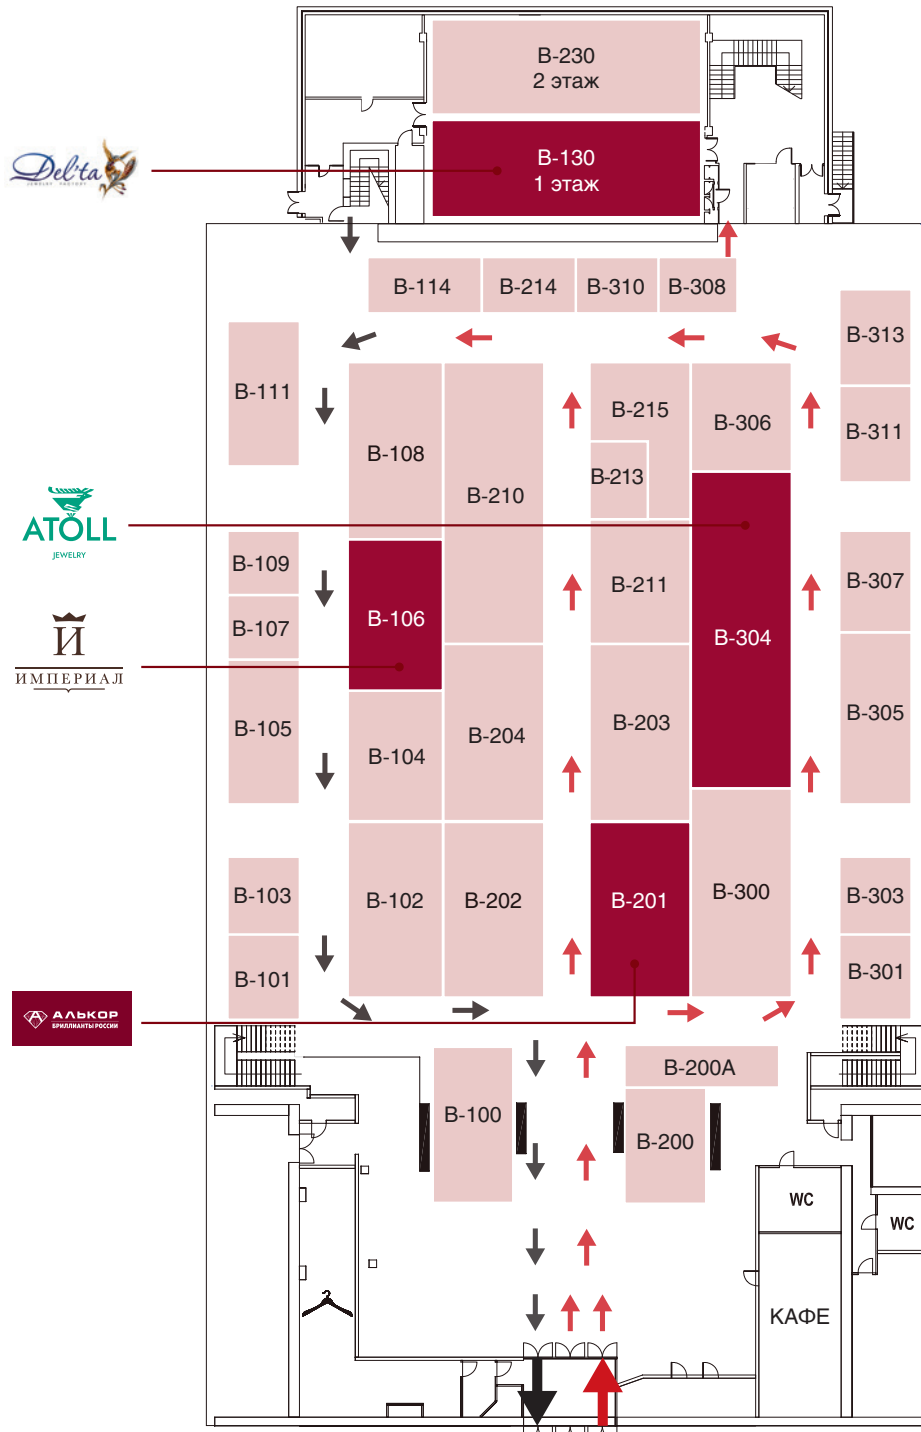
B-230
2 этаж

B-130
1 этаж

Del'ta
JEWELRY FACTORY

B-114
B-214
B-310
B-308

B-313
B-111
B-311
B-108
B-215
B-306
B-210
B-213

ATOLL
JEWELRY

B-109
B-211
B-307
B-106
B-304
B-107

Й
ИМПЕРИАЛ

B-105
B-203
B-305
B-104
B-204

B-103
B-102
B-202
B-201
B-300
B-303
B-101
B-301

АЛЬКОР
БРИЛЛИАНТЫ РОССИИ

B-200A
B-100
B-200

WC
WC
КАФЕ